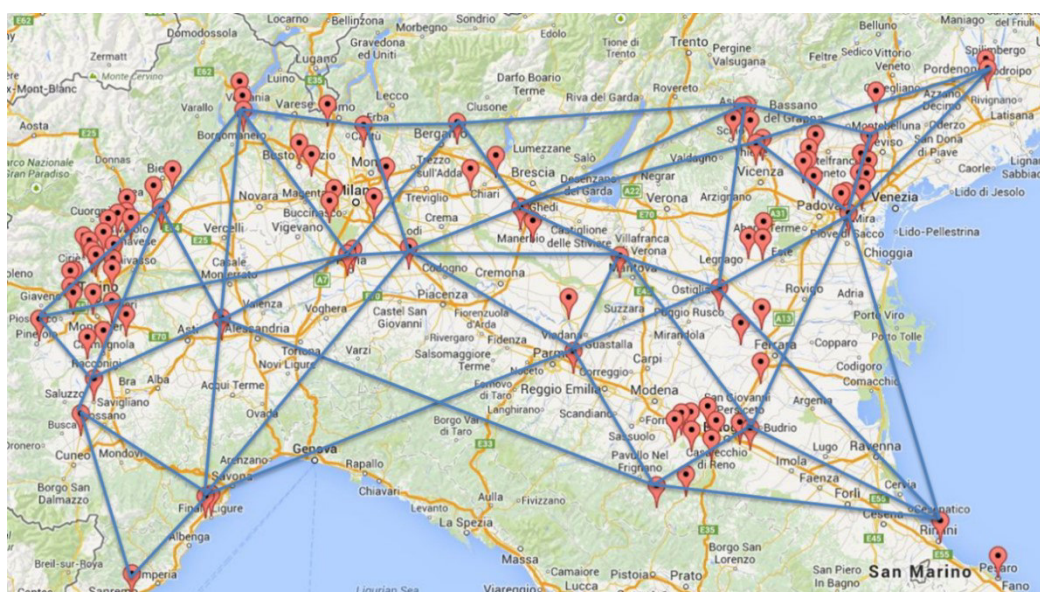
Locarno Bellinzona Morbegno Sondrio Trento Pergine Valsugana Feltre Belluno Vittorio Veneto Spilimbergo Codroipo
Domodossola Gravedona ed Uniti Edolo Tione di Trento
Zermatt Monte Cervino Luino Lecco Darfo Boario Terme Bassano del Grappa Pordenone
Mont-Blanc Varese Como Clusone Riva del Garda Conegliano Sacile Rivignano
Aosta Borgomanero Cantù Bergamo Treviso Latisana
Parco Nazionale Gran Paradiso Busto Arsizio Monza Trezzo sull'Adda Lumezzane Salò Valdagno Schio Montebelluna San Donà di Piave Caorle Lignano
Biella Novara Magenta Milano Chiari Brescia Desenzano del Garda Negrar Vicenza Castelfranco Veneto Lido di Jesolo
Cuorgnè Ciriè Chivasso Vercelli Vigevano Buccinasco Crema Manerbio Castiglione delle Stiviere Verona Arzignano Padova Mira Venezia
Casale Monferrato Pavia Lodi Villafranca Abano Terme Piove di Sacco Lido-Pellestrina
Giaveno Torino Codogno Cremona Mantova Legnago Chioggia
Valenza Piacenza Ostiglia Rovigo Adria
Pinerolo Moncalieri Asti Alessandria Voghera Castel San Giovanni Fiorenzuola d'Arda Suzzara Poggio Rusco Mirandola Porto Viro
Carmagnola Racconigi Tortona Novi Ligure Varzi Salsomaggiore Terme Fidenza Viadana Guastalla Carpi Ferrara Copparo Porto Tolle
Saluzzo Bra Alba Acqui Terme Ovada Parma Correggio Codigoro
Savigliano Fornovo di Taro Reggio Emilia Modena Comacchio
Busca Fossano Langhirano Scandiano San Giovanni in Persiceto
Cuneo Mondovì Genova Rapallo Borgo Val di Taro Sassuolo Bologna Budrio Lugo Ravenna
Borgo San Dalmazzo Savona Chiavari Pavullo Nel Frignano Casalecchio di Reno Imola
Finale Ligure Aulla Fivizzano Faenza Forlì
Albenga Levanto La Spezia Cervia Cesena Cesenatico
Breil-sur-Roya Imperia Sanremo Massa Camaiore Pistoia Prato Borgo San Lorenzo Rimini
Lucca Ligurian Sea San Piero in Bagno San Marino Pesaro Fano
E62 E25 E35 E64 E70 A22 A4 A13 A31 A7 E45 E55 A1 E33 E80 E717